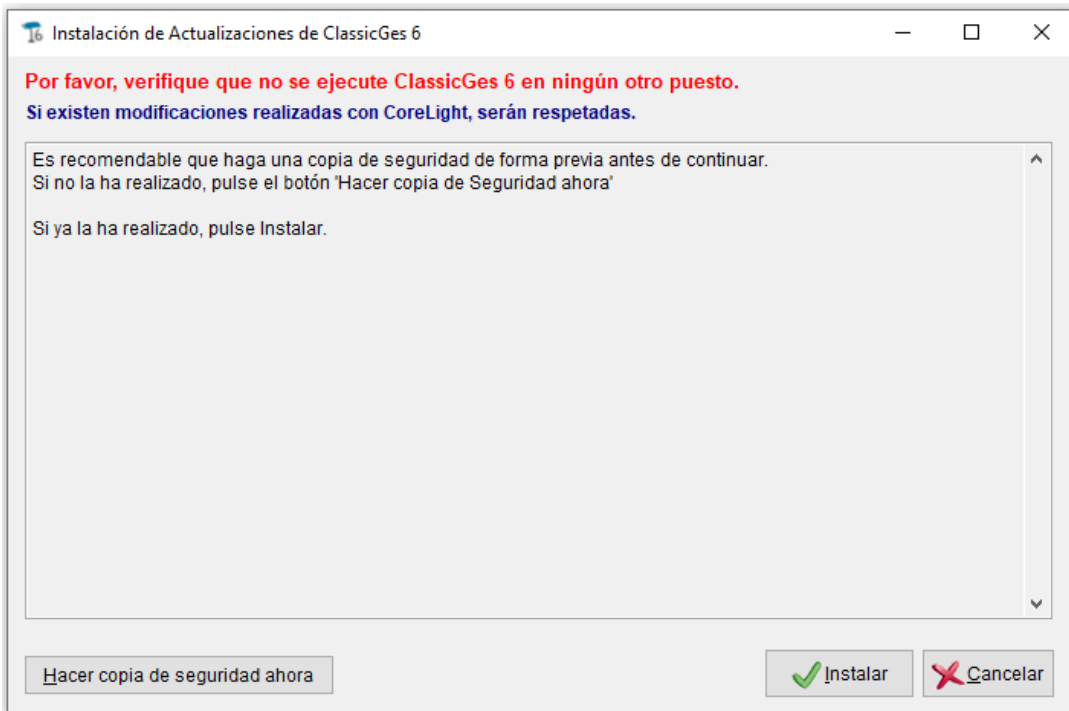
Instalación de Actualizaciones de ClassicGes 6

Por favor, verifique que no se ejecute ClassicGes 6 en ningún otro puesto.

Si existen modificaciones realizadas con CoreLight, serán respetadas.

Es recomendable que haga una copia de seguridad de forma previa antes de continuar.
Si no la ha realizado, pulse el botón 'Hacer copia de Seguridad ahora'

Si ya la ha realizado, pulse Instalar.

Hacer copia de seguridad ahora

Instalar

Cancelar